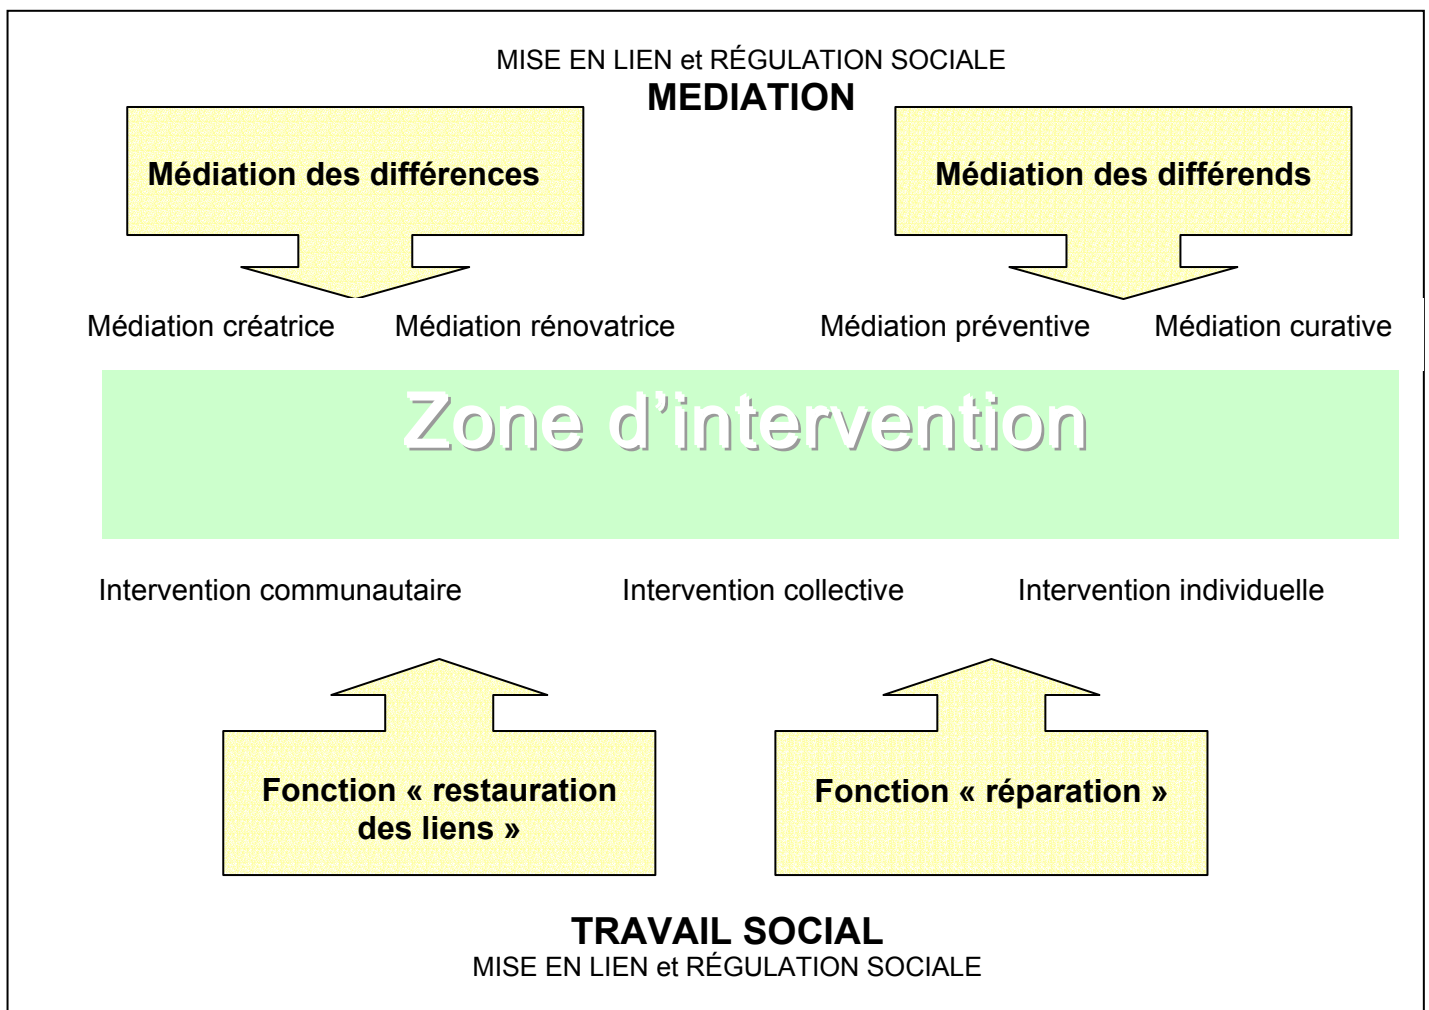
MISE EN LIEN et RÉGULATION SOCIALE
MEDIATION

Médiation des différences

Médiation des différends

Médiation créatrice Médiation rénovatrice Médiation préventive Médiation curative

Zone d’intervention

Intervention communautaire Intervention collective Intervention individuelle

Fonction « restauration des liens »

Fonction « réparation »

TRAVAIL SOCIAL
MISE EN LIEN et RÉGULATION SOCIALE